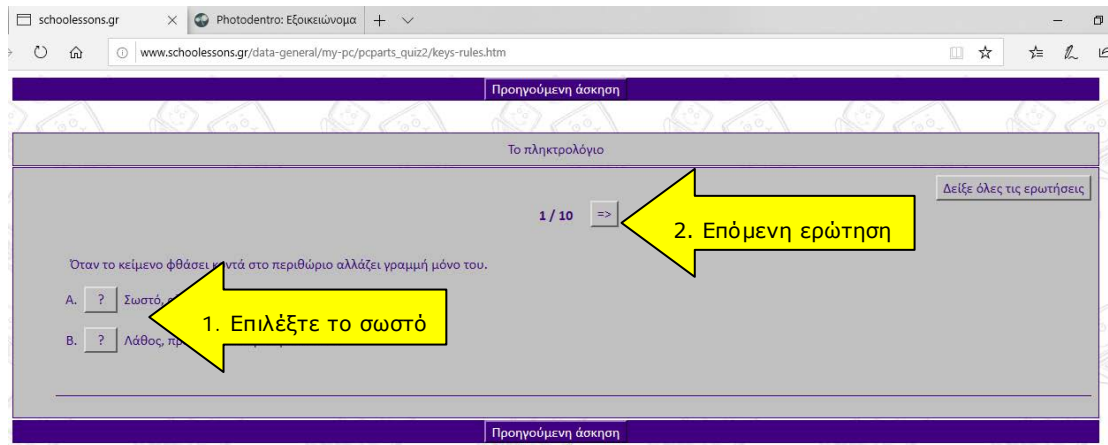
schoolessons.gr × Photodentro: Εξοικειώνομα + ∨

www.schoolessons.gr/data-general/my-pc/pcparts_quiz2/keys-rules.htm

Προηγούμενη άσκηση

Το πληκτρολόγιο

Δείξε όλες τις ερωτήσεις

1 / 10 =>

2. Επόμενη ερώτηση

Όταν το κείμενο φθάσει κοντά στο περιθώριο αλλάζει γραμμή μόνο του.

A. ? Σωστό, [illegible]

1. Επιλέξτε το σωστό

B. ? Λάθος, πρ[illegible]

Προηγούμενη άσκηση